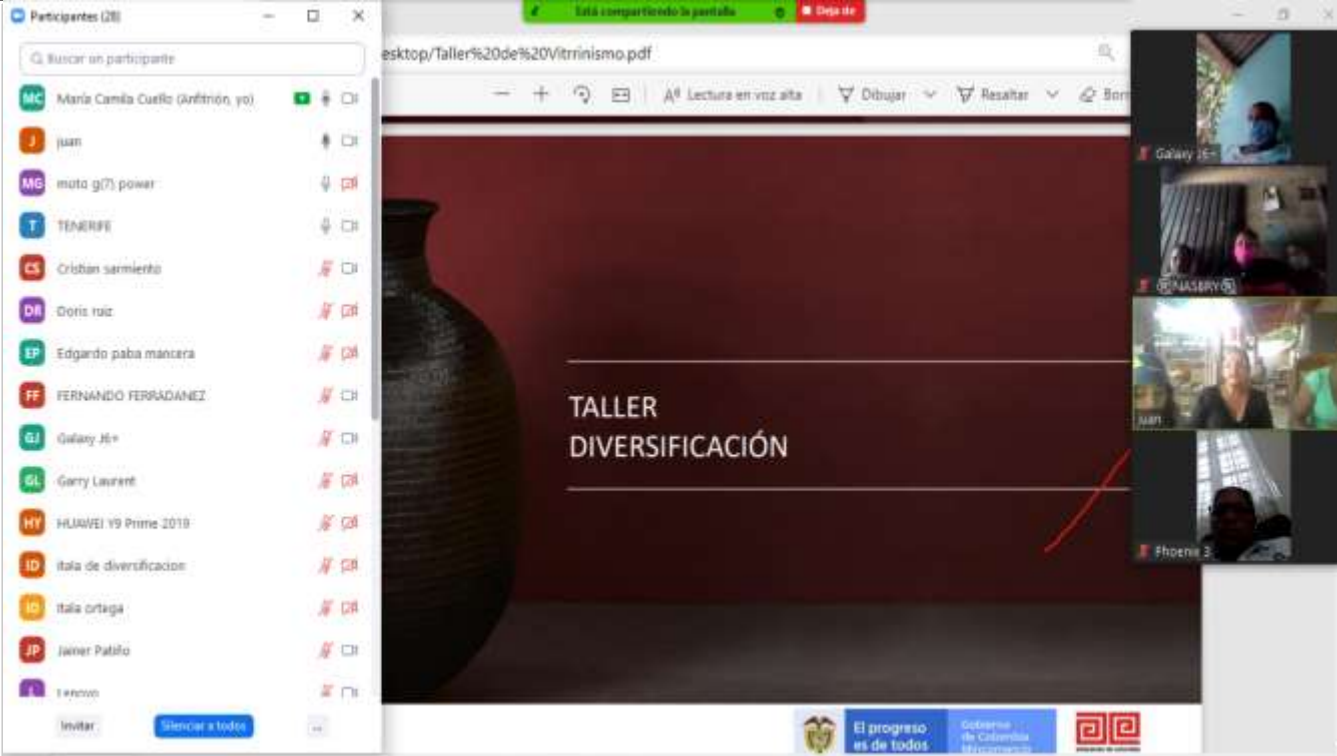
Participantes (28)

Buscar un participante

MC María Camila Cuello (Anfitrión, yo)
J juan
MG moto g(7) power
T TENERIFE
CS Cristian sarmiento
DR Doris ruiz
EP Edgardo paba mancera
FF FERNANDO FERRADANEZ
GJ Galaxy J6+
GL Garry Laurent
HY HUAWEI Y9 Prime 2019
ID italia de diversificacion
IO Italia ortega
JP Jainer Patiño
L Lenovo

Invitar
Silenciar a todos
...

Está compartiendo la pantalla
Dejar de

esktop/Taller%20de%20Vitrinismo.pdf

Lectura en voz alta
Dibujar
Resaltar
Borr

TALLER
DIVERSIFICACIÓN

Galaxy J6+
NASBRY
juan
Phoenix 3

El progreso es de todos
Gobierno de Colombia
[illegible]